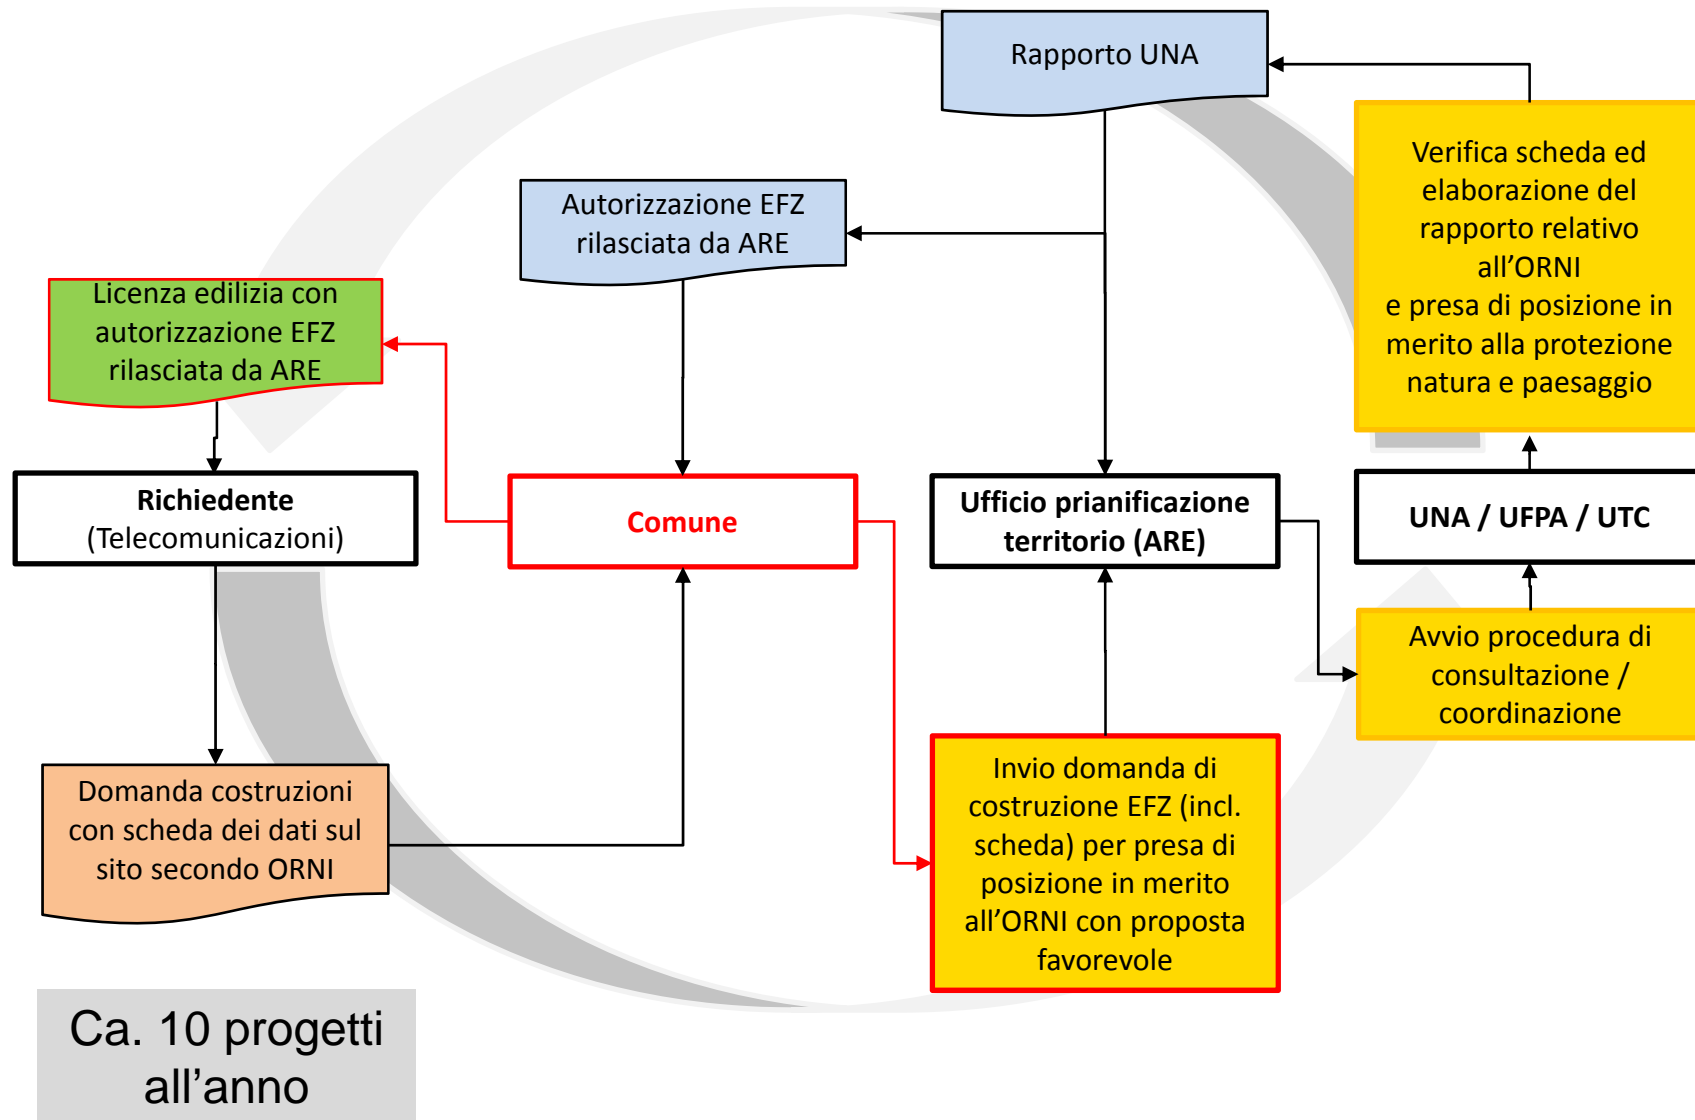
Rapporto UNA

Autorizzazione EFZ rilasciata da ARE

Verifica scheda ed elaborazione del rapporto relativo all’ORNI e presa di posizione in merito alla protezione natura e paesaggio

Licenza edilizia con autorizzazione EFZ rilasciata da ARE

Richiedente (Telecomunicazioni)

Comune

Ufficio prianificazione territorio (ARE)

UNA / UFPA / UTC

Avvio procedura di consultazione / coordinazione

Domanda costruzioni con scheda dei dati sul sito secondo ORNI

Invio domanda di costruzione EFZ (incl. scheda) per presa di posizione in merito all’ORNI con proposta favorevole

Ca. 10 progetti all’anno